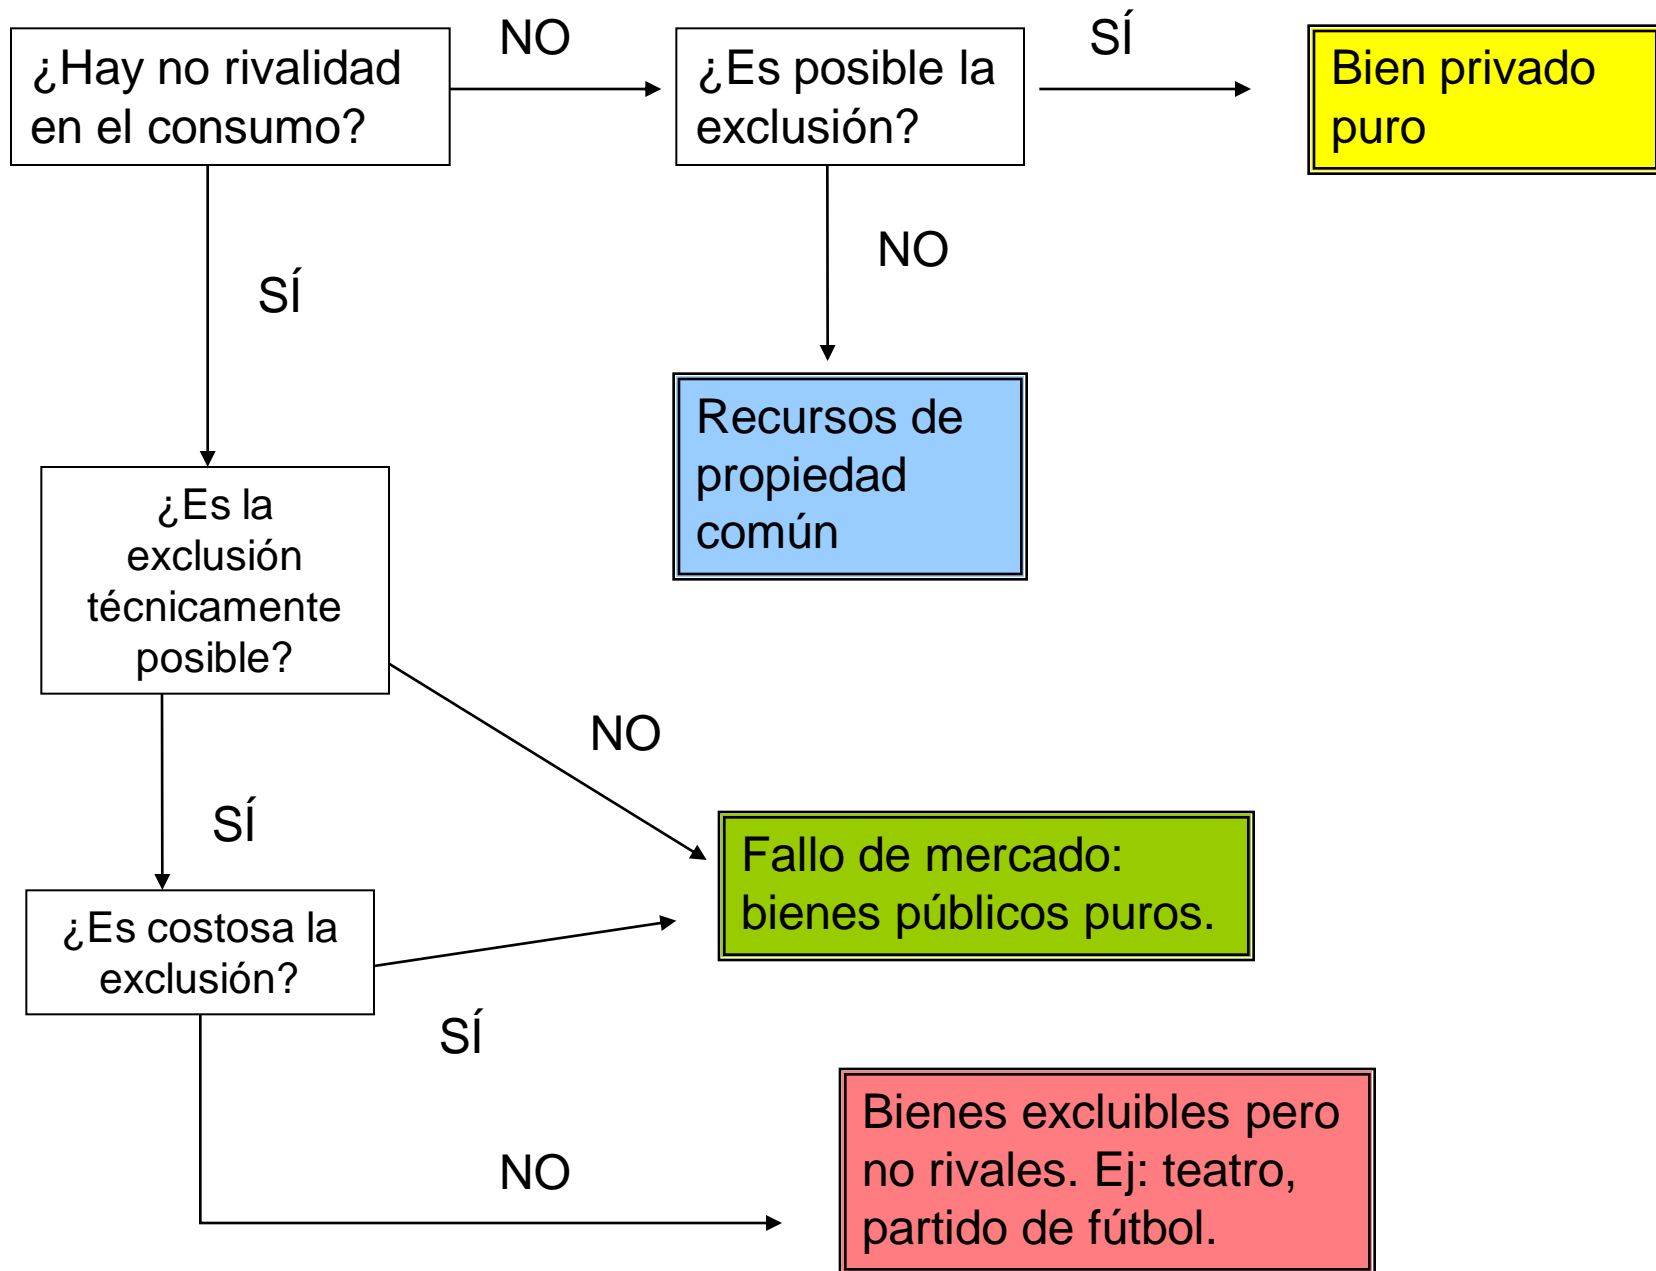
¿Hay no rivalidad en el consumo?

NO

¿Es posible la exclusión?

SÍ

Bien privado puro

NO

SÍ

Recursos de propiedad común

¿Es la exclusión técnicamente posible?

NO

SÍ

Fallo de mercado: bienes públicos puros.

¿Es costosa la exclusión?

SÍ

NO

Bienes excluibles pero no rivales. Ej: teatro, partido de fútbol.